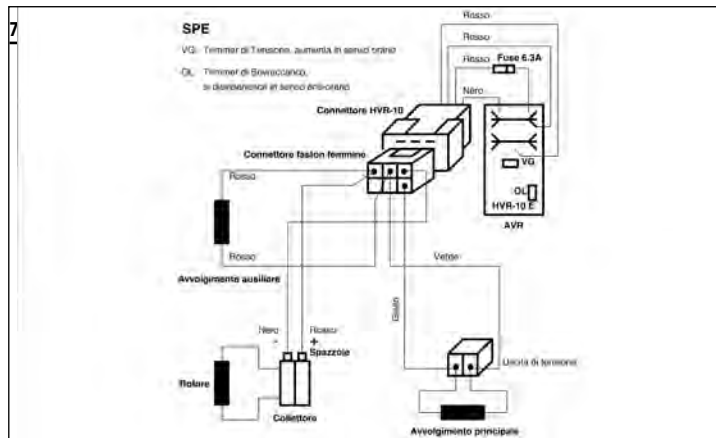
7

SPE

VG: Trimmer di Tensione, aumenta in senso orario

OL: Trimmer di Sovraccarico, si disinserisce in senso anti-orario

Rosso

Rosso

Rosso

Fuse 6.3A

Nero

Connettore HVR-10

Connettore faston femmina

VG

OL

HVR-10 E

AVR

Rosso

Rosso

Avvolgimento ausiliare

Verde

Giallo

Nero
-

Rosso
+

Spazzole

Rotore

Collettore

Uscita di tensione

Avvolgimento principale